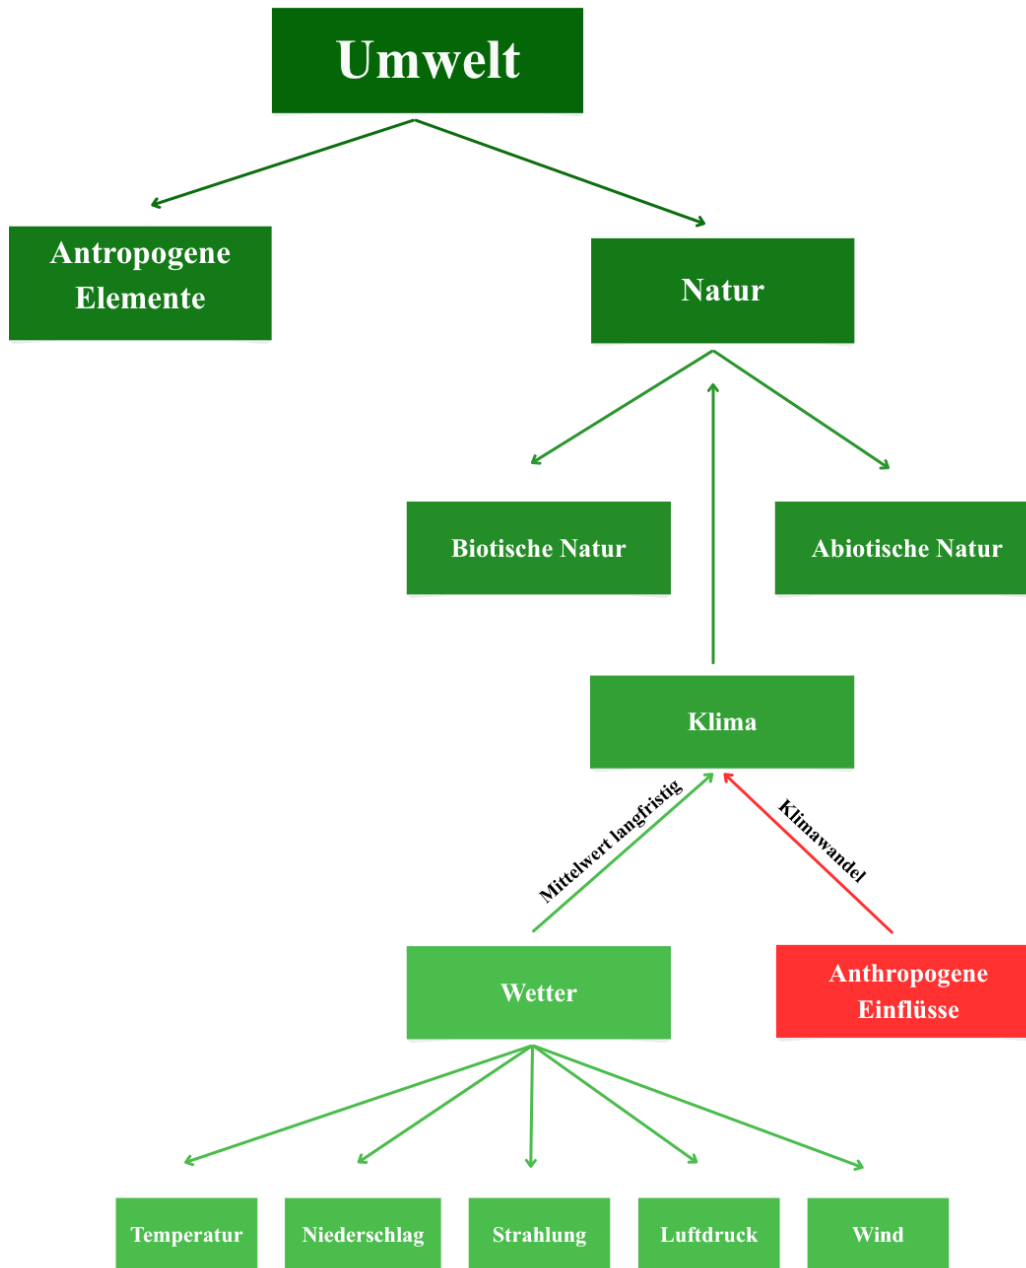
Umwelt

Antropogene Elemente

Natur

Biotische Natur

Abiotische Natur

Klima

Mittelwert langfristig

Klimawandel

Wetter

Anthropogene Einflüsse

Temperatur

Niederschlag

Strahlung

Luftdruck

Wind